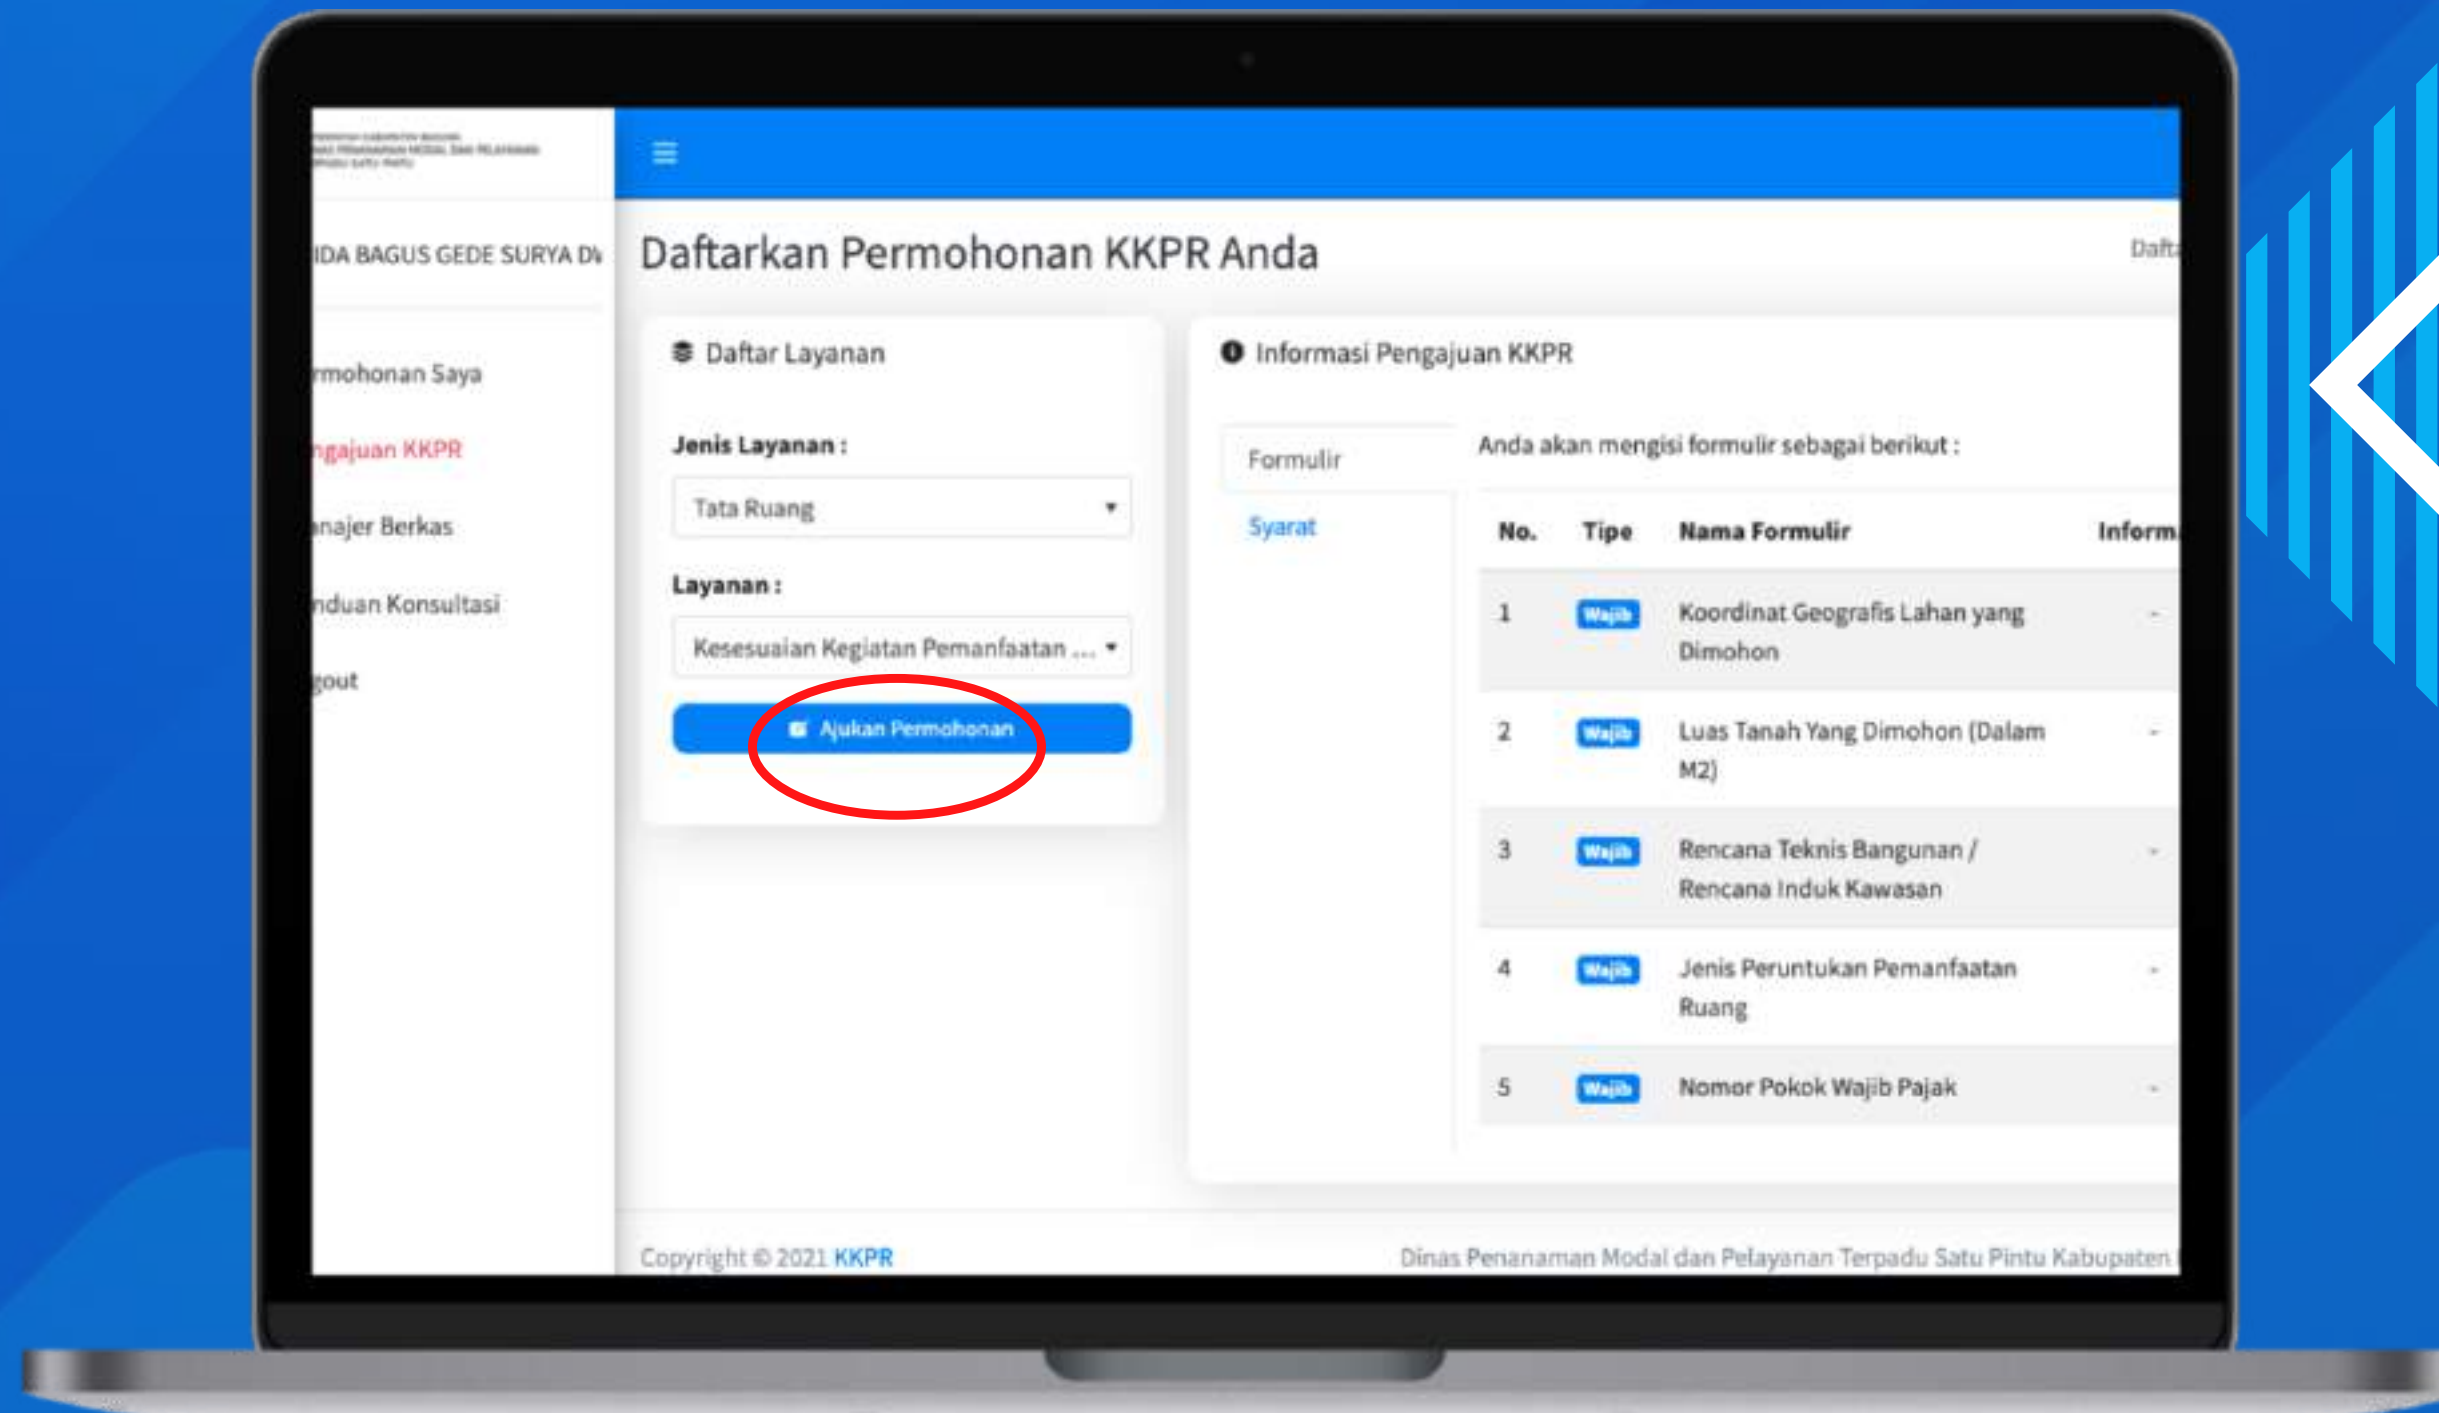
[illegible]

IDA BAGUS GEDE SURYA D

rmohonan Saya

ngajuan KKPR

najer Berkas

nduan Konsultasi

gout

Daftarkan Permohonan KKPR Anda

Dafta

Daftar Layanan

Jenis Layanan :

Tata Ruang

Layanan :

Kesesuaian Kegiatan Pemanfaatan ...

Ajukan Permohonan

Informasi Pengajuan KKPR

Formulir

Syarat

Anda akan mengisi formulir sebagai berikut :

| No. | Tipe | Nama Formulir | Inform |
|---|---|---|---|
| 1 | Wajib | Koordinat Geografis Lahan yang Dimohon | - |
| 2 | Wajib | Luas Tanah Yang Dimohon (Dalam M2) | - |
| 3 | Wajib | Rencana Teknis Bangunan / Rencana Induk Kawasan | - |
| 4 | Wajib | Jenis Peruntukan Pemanfaatan Ruang | - |
| 5 | Wajib | Nomor Pokok Wajib Pajak | - |

Copyright © 2021 KKPR

Dinas Penanaman Modal dan Pelayanan Terpadu Satu Pintu Kabupaten